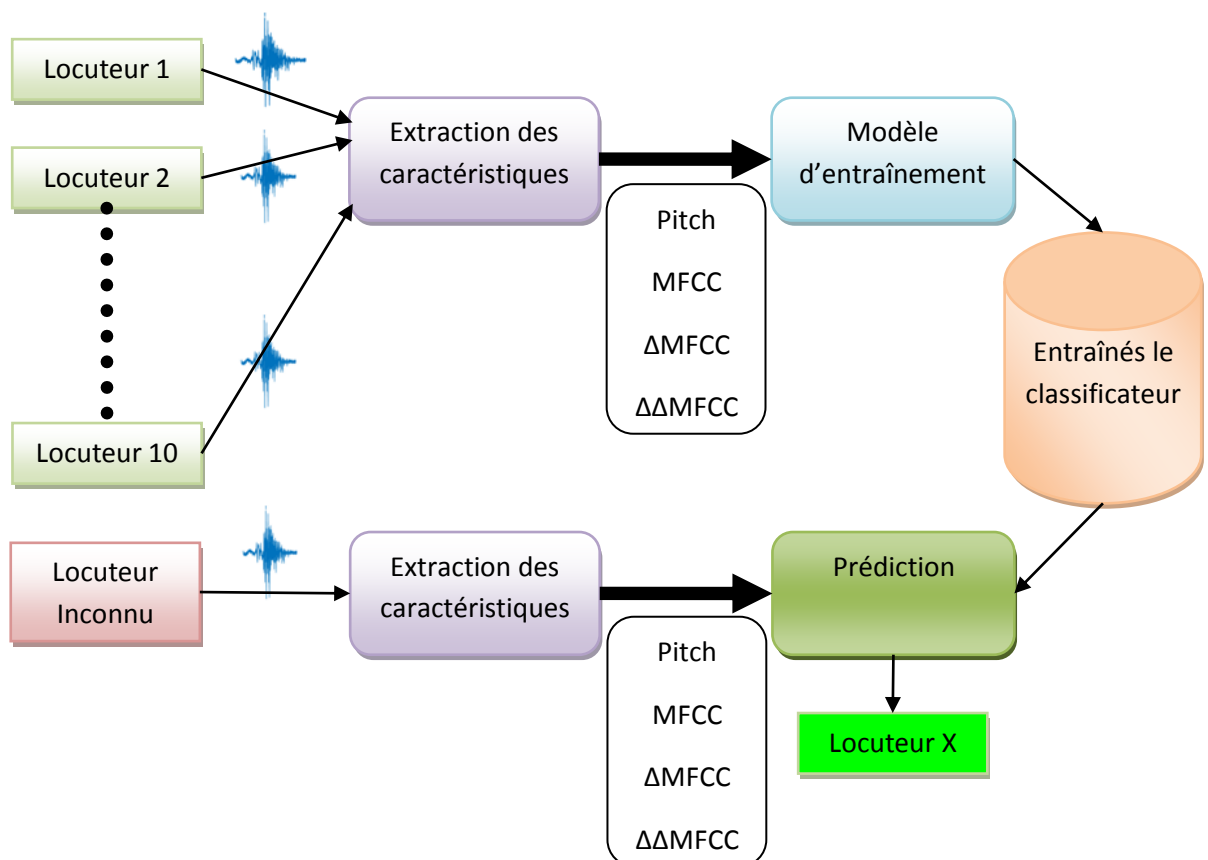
Locuteur 1

Locuteur 2

Locuteur 10

Extraction des caractéristiques

Pitch

MFCC

ΔMFCC

ΔΔMFCC

Modèle d'entraînement

Entraînés le classificateur

Locuteur Inconnu

Extraction des caractéristiques

Pitch

MFCC

ΔMFCC

ΔΔMFCC

Prédiction

Locuteur X